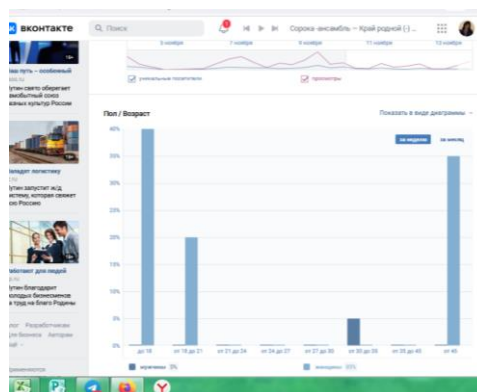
вконтакте

Поиск

Сорока-ансамбль – Край родной (-) ...

5 ноября 7 ноября 9 ноября 11 ноября 13 ноября

уникальные посетители

просмотры

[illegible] путь – особенный
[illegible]
Путин свято оберегает
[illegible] союз
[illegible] культур России

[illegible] логистику
Путин запустит ж/д
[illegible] систему, которая свяжет
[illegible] Россию

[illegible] для людей
Путин благодарит
молодых бизнесменов
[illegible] труд на благо Родины

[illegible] Разработчикам
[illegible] бизнеса Авторам
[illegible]

Пол / Возраст

Показать в виде диаграммы →

за неделю за месяц

40%
35%
30%
25%
20%
15%
10%
5%
0%

до 18
от 18 до 21
от 21 до 24
от 24 до 27
от 27 до 30
от 30 до 35
от 35 до 45
от 45

мужчины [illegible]
женщины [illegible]